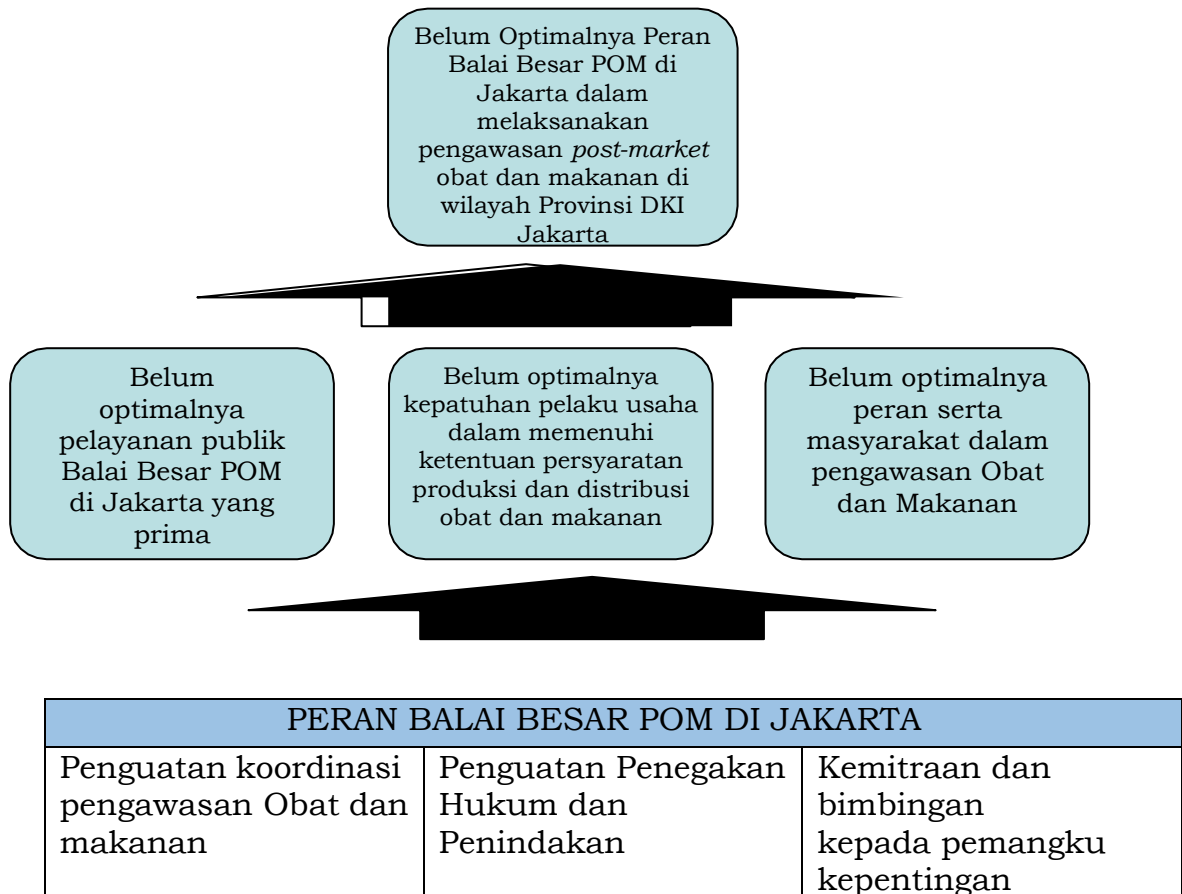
Belum Optimalnya Peran Balai Besar POM di Jakarta dalam melaksanakan pengawasan *post-market* obat dan makanan di wilayah Provinsi DKI Jakarta

Belum optimalnya pelayanan publik Balai Besar POM di Jakarta yang prima

Belum optimalnya kepatuhan pelaku usaha dalam memenuhi ketentuan persyaratan produksi dan distribusi obat dan makanan

Belum optimalnya peran serta masyarakat dalam pengawasan Obat dan Makanan

| PERAN BALAI BESAR POM DI JAKARTA | | |
|---|---|---|
| Penguatan koordinasi pengawasan Obat dan makanan | Penguatan Penegakan Hukum dan Penindakan | Kemitraan dan bimbingan kepada pemangku kepentingan |